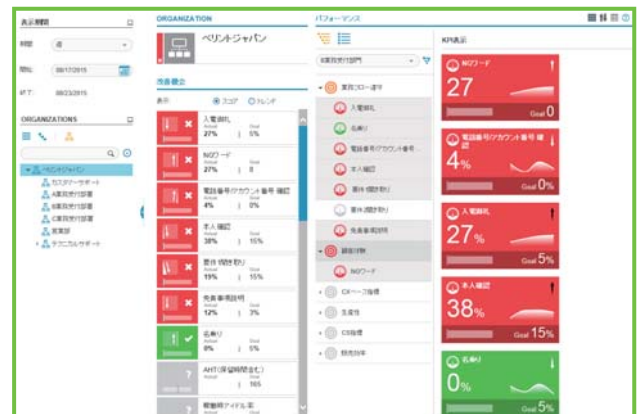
表示期間
時間 週
開始 08/17/2015
終了 08/23/2015

ORGANIZATIONS
ベリントジャパン
カスタマーサポート
A業務受付部署
B業務受付部署
C業務受付部署
営業部
テクニカルサポート

ORGANIZATION
ベリントジャパン
改善観点
表示 スコア トレンド

入電離脱
Actual 27% Goal 5%

NGワード
Actual 27% Goal 0

電話番号/アカウント番号 確認
Actual 4% Goal 0%

本人確認
Actual 38% Goal 15%

要件 確認 取り
Actual 19% Goal 15%

免責事項説明
Actual 12% Goal 3%

名乗り
Actual 0% Goal 5%

AHT(保留時間含む)
Actual Goal 165

寒暖時アイドル率

パフォーマンス
A業務受付部門
業務フロー遵守
入電離脱
名乗り
電話番号/アカウント番号
本人確認
要件 確認 取り
要件 確認 取り
免責事項説明
顧客対応
NGワード
CXベース指標
生産性
CS指標
顧客対応率

KPI表示
NGワード
27
Goal 0

電話番号/アカウント番号 確認
4%
Goal 0%

入電離脱
27%
Goal 5%

本人確認
38%
Goal 15%

名乗り
0%
Goal 5%